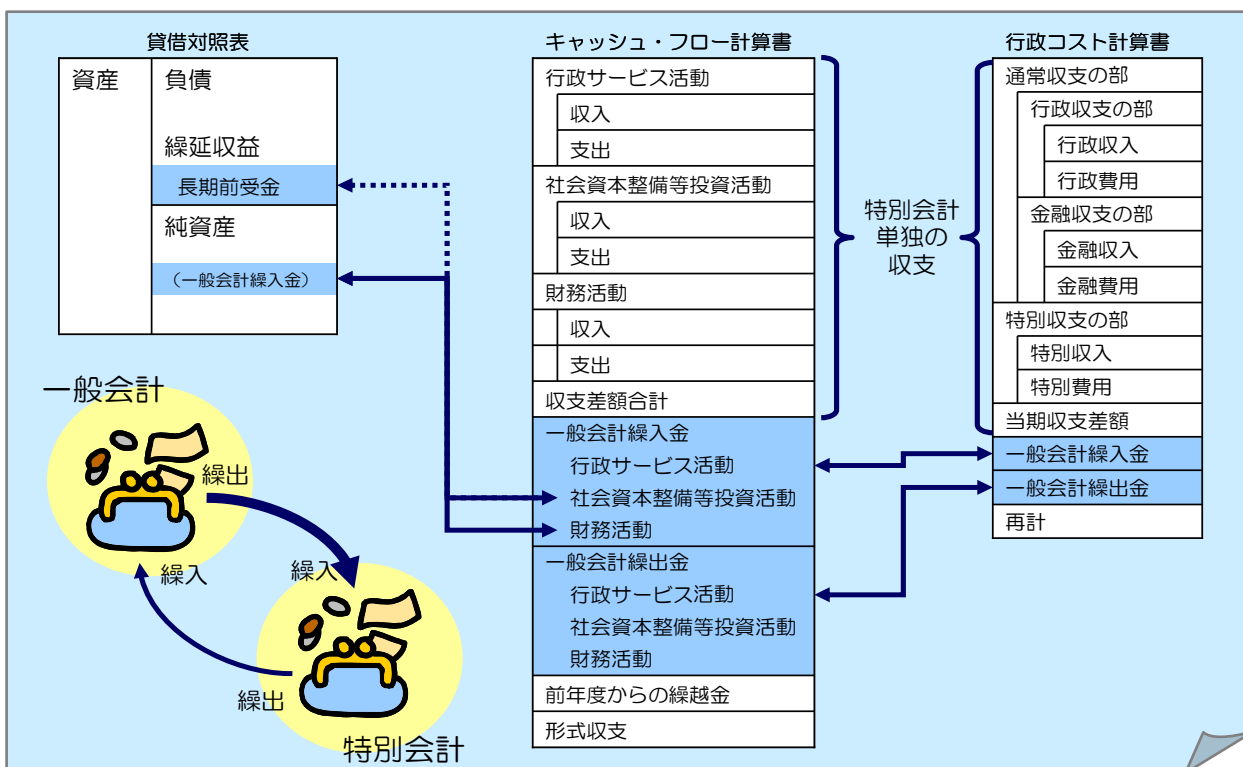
貸借対照表

| 資産 | 負債 |
|---|---|
| | 繰延収益 |
| | 長期前受金 |
| | 純資産 |
| | （一般会計繰入金） |

一般会計

繰出

繰入

繰入

繰出

特別会計

キャッシュ・フロー計算書

行政サービス活動
収入
支出
社会資本整備等投資活動
収入
支出
財務活動
収入
支出
収支差額合計
一般会計繰入金
行政サービス活動
社会資本整備等投資活動
財務活動
一般会計繰出金
行政サービス活動
社会資本整備等投資活動
財務活動
前年度からの繰越金
形式収支

特別会計
単独の
収支

行政コスト計算書

通常収支の部
行政収支の部
行政収入
行政費用
金融収支の部
金融収入
金融費用
特別収支の部
特別収入
特別費用
当期収支差額
一般会計繰入金
一般会計繰出金
再計